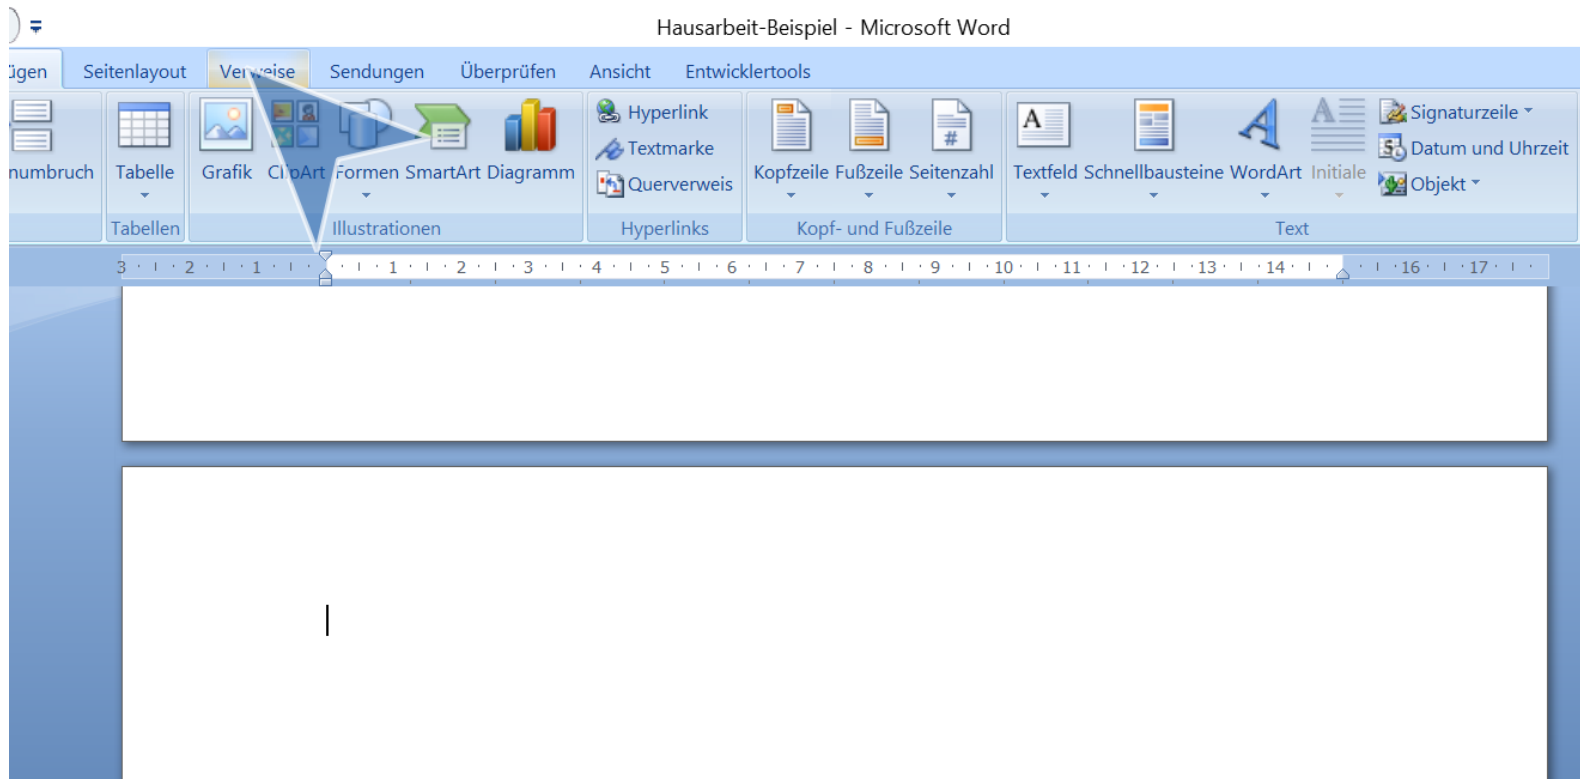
Hausarbeit-Beispiel - Microsoft Word

ügen Seitenlayout Verweise Sendungen Überprüfen Ansicht Entwicklertools

numbruch Tabelle Grafik ClipArt Formen SmartArt Diagramm Hyperlink Textmarke Querverweis Kopfzeile Fußzeile Seitenzahl Textfeld Schnellbausteine WordArt Initiale Signaturzeile Datum und Uhrzeit Objekt

Tabellen Illustrationen Hyperlinks Kopf- und Fußzeile Text

3 2 1 1 2 3 4 5 6 7 8 9 10 11 12 13 14 16 17